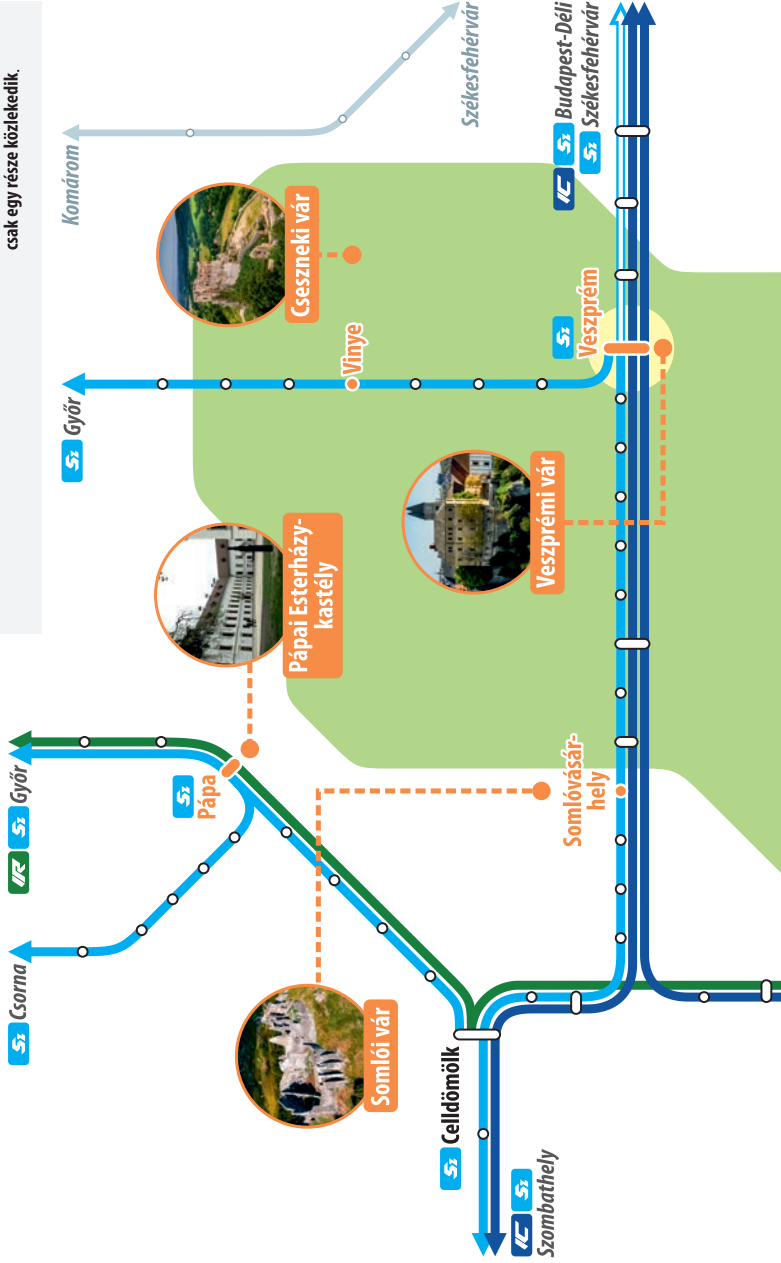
csak egy része közlekedik.

Komárom
Székesfehérvár
IC S1 Budapest-Déli
S1 Székesfehérvár
Csesznek vár
Vinye
S1 Győr
S1 Veszprém
Veszprémi vár
Pápai Esterházy-kastély
IR S1 Győr
S1 Pápa
Somlóvásárhely
S1 Csorna
Somlói vár
S1 Celldömölk
IC S1 Szombathely